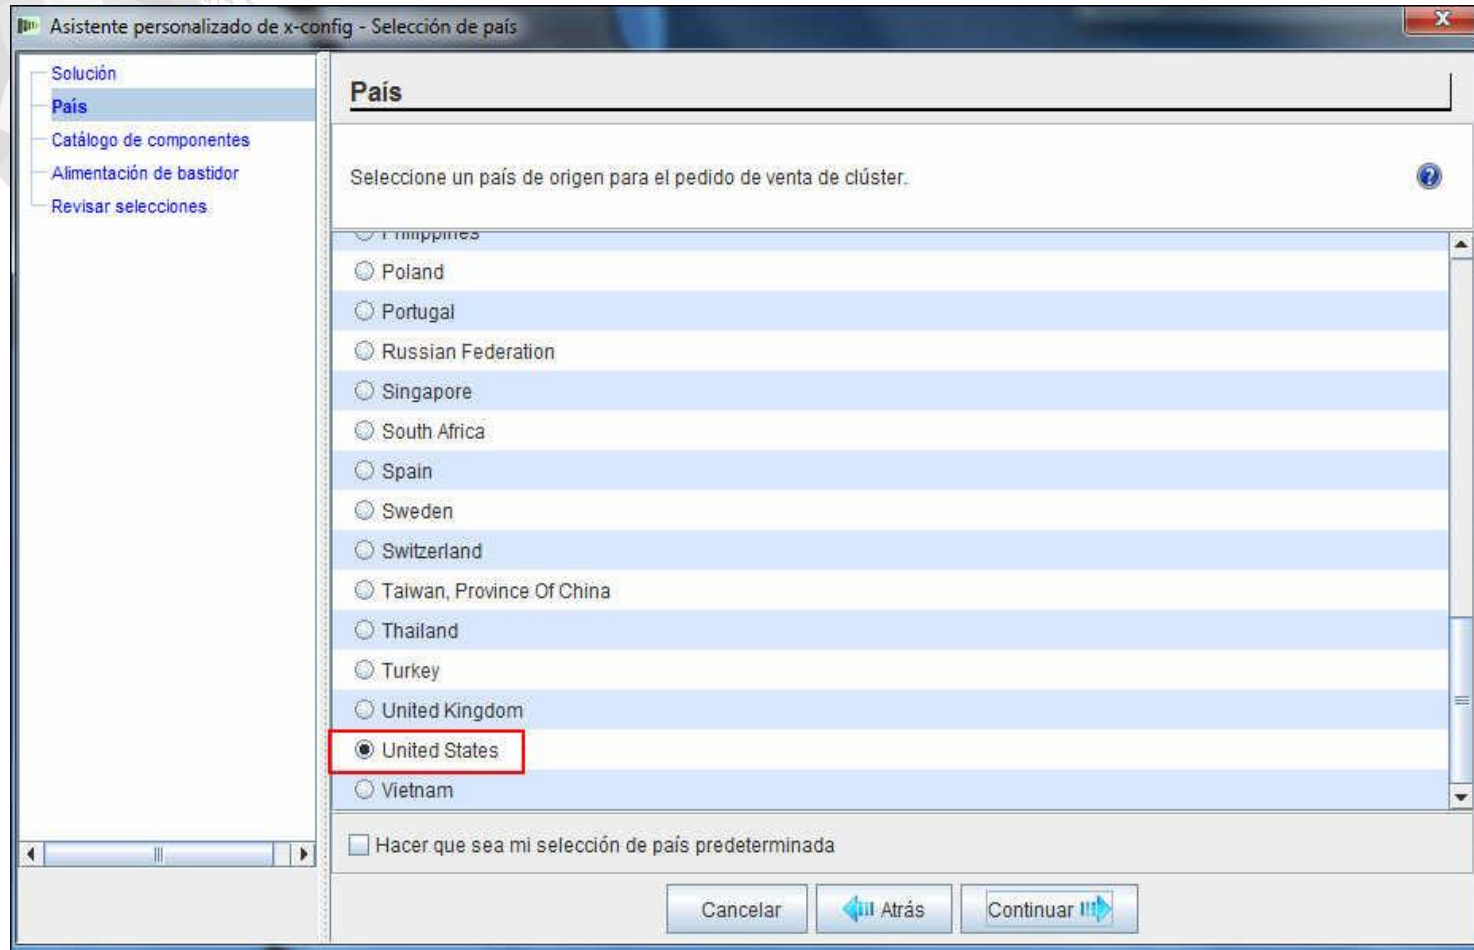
Asistente personalizado de x-config - Selección de país

Solución
País
Catálogo de componentes
Alimentación de bastidor
Revisar selecciones

País

Seleccione un país de origen para el pedido de venta de clúster.

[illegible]
Poland
Portugal
Russian Federation
Singapore
South Africa
Spain
Sweden
Switzerland
Taiwan, Province Of China
Thailand
Turkey
United Kingdom
United States
Vietnam

Hacer que sea mi selección de país predeterminada

Cancelar
Atrás
Continuar